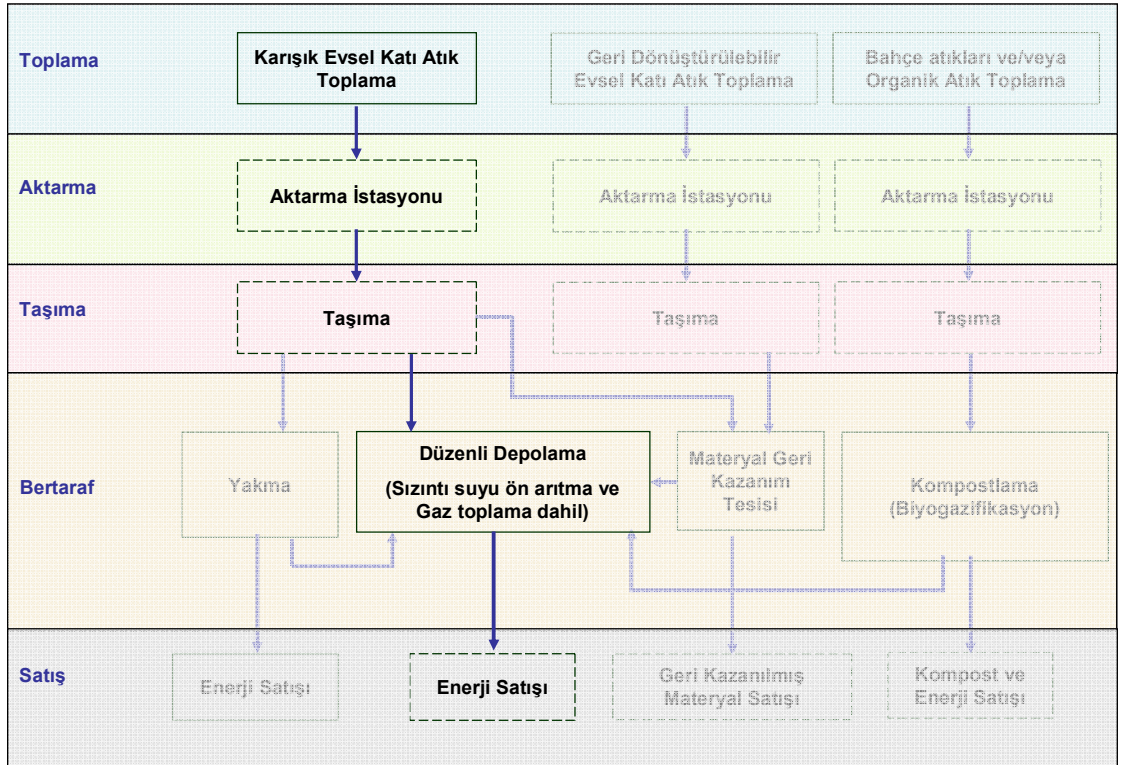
Toplama

Karışık Evsel Katı Atık Toplama

Geri Dönüştürülebilir Evsel Katı Atık Toplama

Bahçe atıkları ve/veya Organik Atık Toplama

Aktarma

Aktarma İstasyonu

Aktarma İstasyonu

Aktarma İstasyonu

Taşıma

Taşıma

Taşıma

Taşıma

Bertaraf

Yakma

Düzenli Depolama

(Sızıntı suyu ön arıtma ve Gaz toplama dahil)

Materyal Geri Kazanım Tesisi

Kompostlama (Biyogazifikasyon)

Satış

Enerji Satışı

Enerji Satışı

Geri Kazanılmış Materyal Satışı

Kompost ve Enerji Satışı